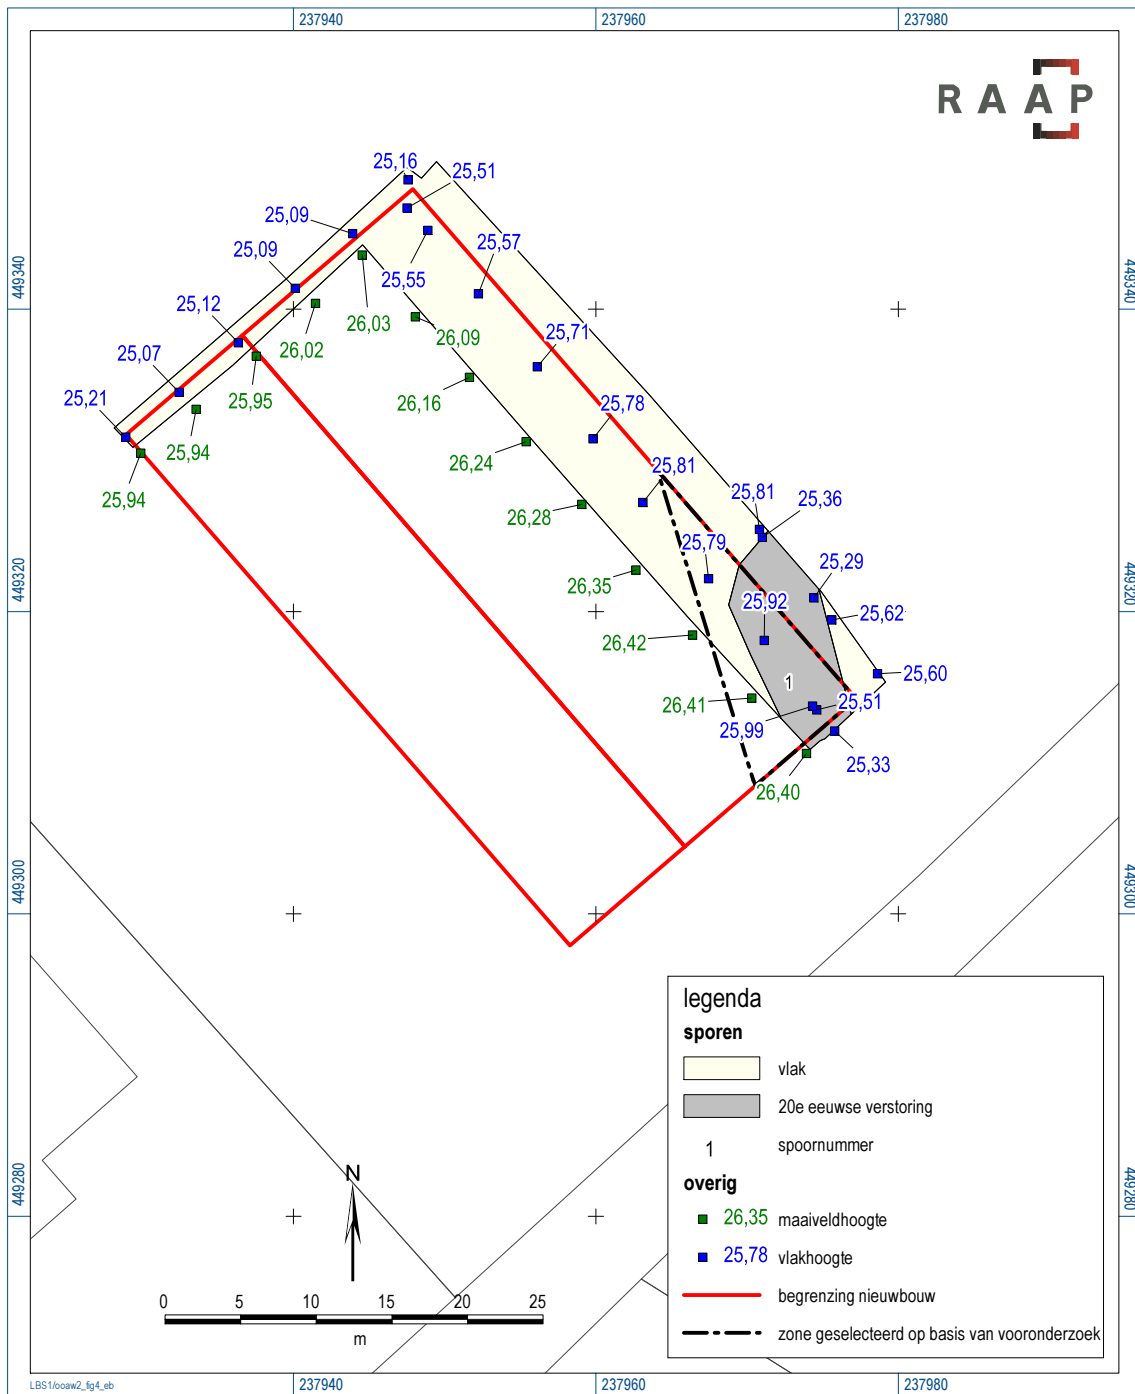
237940 237960 237980

RAAP

449340 449320 449300 449280

25,16
25,51
25,09
25,09
25,57
25,55
25,12
26,03
26,02
26,09
25,07
25,71
25,95
25,21
26,16
25,78
25,94
25,94
26,24
25,81
25,81
25,36
26,28
25,79
25,29
26,35
25,92
25,62
26,42
25,60
1
26,41
25,51
25,99
25,33
26,40

N

0 5 10 15 20 25
m

legenda
sporen
vlak
20e eeuwse verstoring
1 spoornummer
overig
26,35 maaiveldhoogte
25,78 vlakhoogte
begrenzing nieuwbouw
zone geselecteerd op basis van vooronderzoek

LBS1/ooaw2_fig4_eb
237940 237960 237980